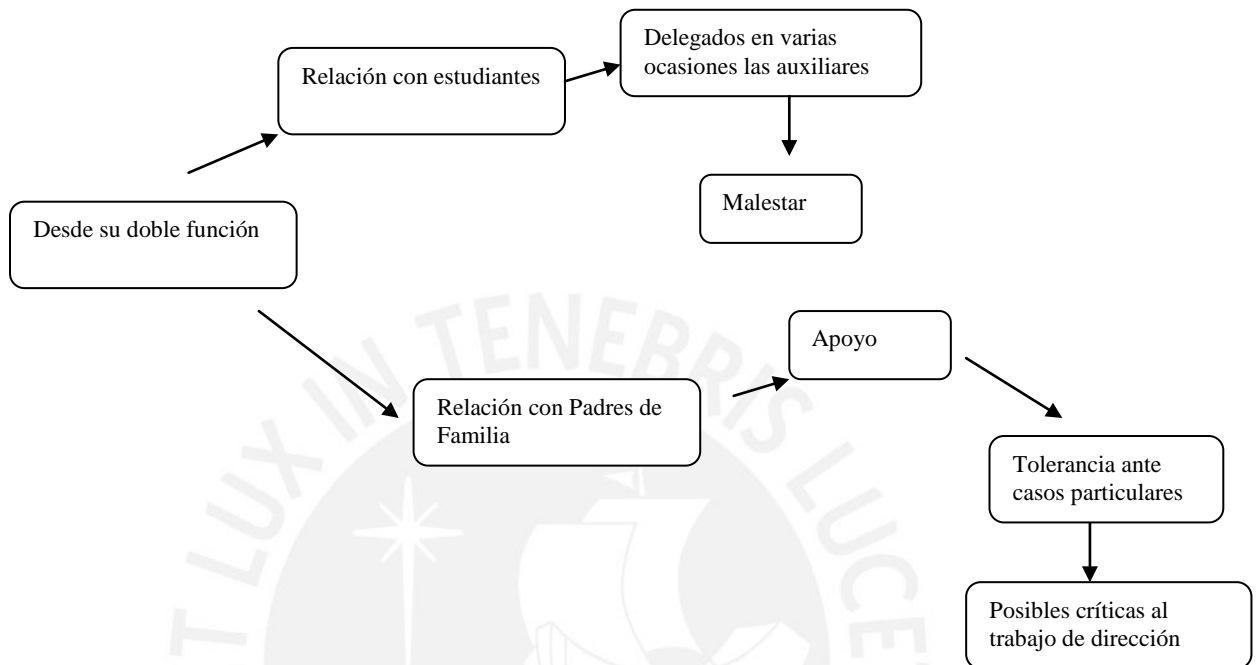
Relación con estudiantes

Delegados en varias ocasiones las auxiliares

Malestar

Desde su doble función

Apoyo

Relación con Padres de Familia

Tolerancia ante casos particulares

Posibles críticas al trabajo de dirección

LUX IN TENEBRIS LUCET